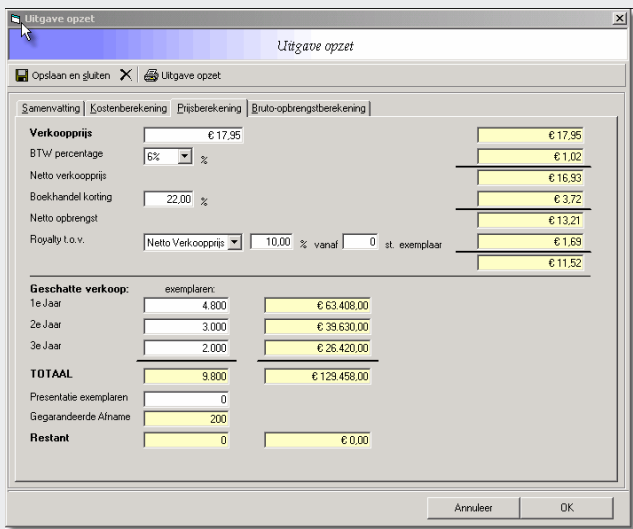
Uitgave opzet

Uitgave opzet

Opslaan en sluiten | Uitgave opzet

Samenvatting | Kostenberekening | Prijsberekening | Bruto-opbrengstberekening

Verkoopprijs € 17,95 € 17,95
BTW percentage 6% % € 1,02
Netto verkoopprijs € 16,93
Boekhandel korting 22,00 % € 3,72
Netto opbrengst € 13,21
Royalty t.o.v. Netto Verkoopprijs 10,00 % vanaf 0 st. exemplaar € 1,69
€ 11,52

Geschatte verkoop: exemplaren:
1e Jaar 4.800 € 63.408,00
2e Jaar 3.000 € 39.630,00
3e Jaar 2.000 € 26.420,00

TOTAAL 9.800 € 129.458,00

Presentatie exemplaren 0
Gegarandeerde Afname 200
Restant 0 € 0,00

Annuleer | OK